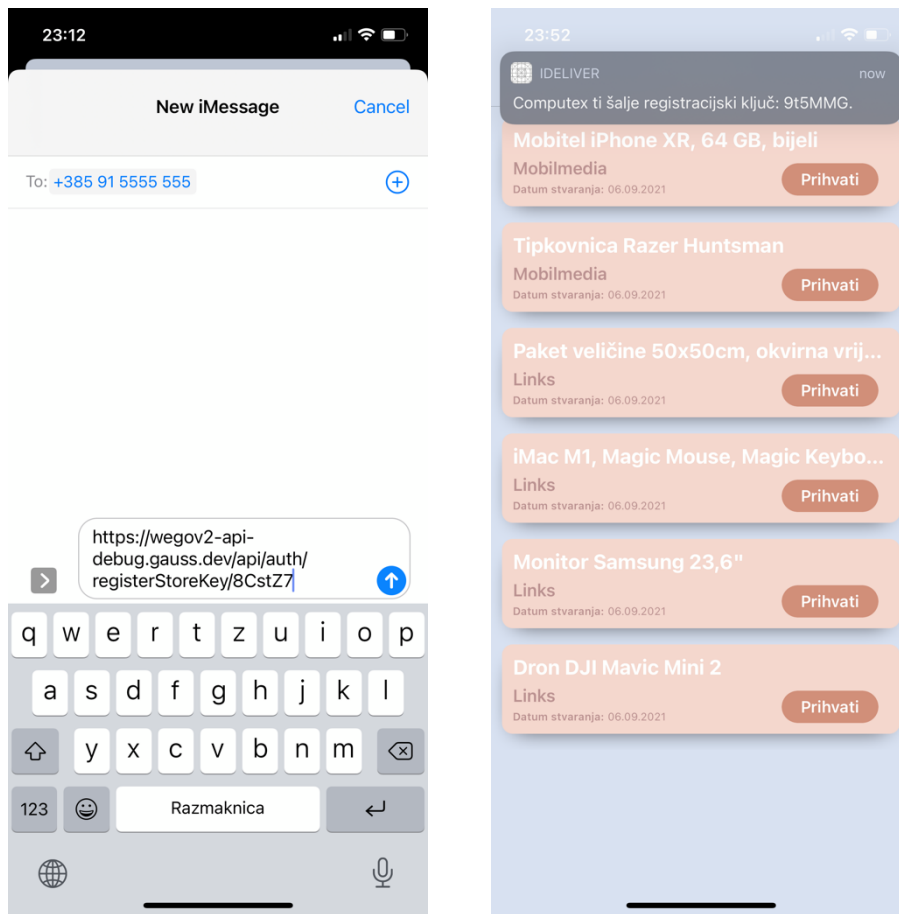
23:12

New iMessage

Cancel

To: +385 91 5555 555

https://wegov2-api-debug.gauss.dev/api/auth/registerStoreKey/8CstZ7

q w e r t z u i o p
a s d f g h j k l
y x c v b n m
123
Razmaknica

23:52

IDELIVER now
Computex ti šalje registracijski ključ: 9t5MMG.

Mobitel iPhone XR, 64 GB, bijeli
Mobilmedia
Datum stvaranja: 06.09.2021
Prihvati

Tipkovnica Razer Huntsman
Mobilmedia
Datum stvaranja: 06.09.2021
Prihvati

Paket veličine 50x50cm, okvirna vrij...
Links
Datum stvaranja: 06.09.2021
Prihvati

iMac M1, Magic Mouse, Magic Keybo...
Links
Datum stvaranja: 06.09.2021
Prihvati

Monitor Samsung 23,6"
Links
Datum stvaranja: 06.09.2021
Prihvati

Dron DJI Mavic Mini 2
Links
Datum stvaranja: 06.09.2021
Prihvati